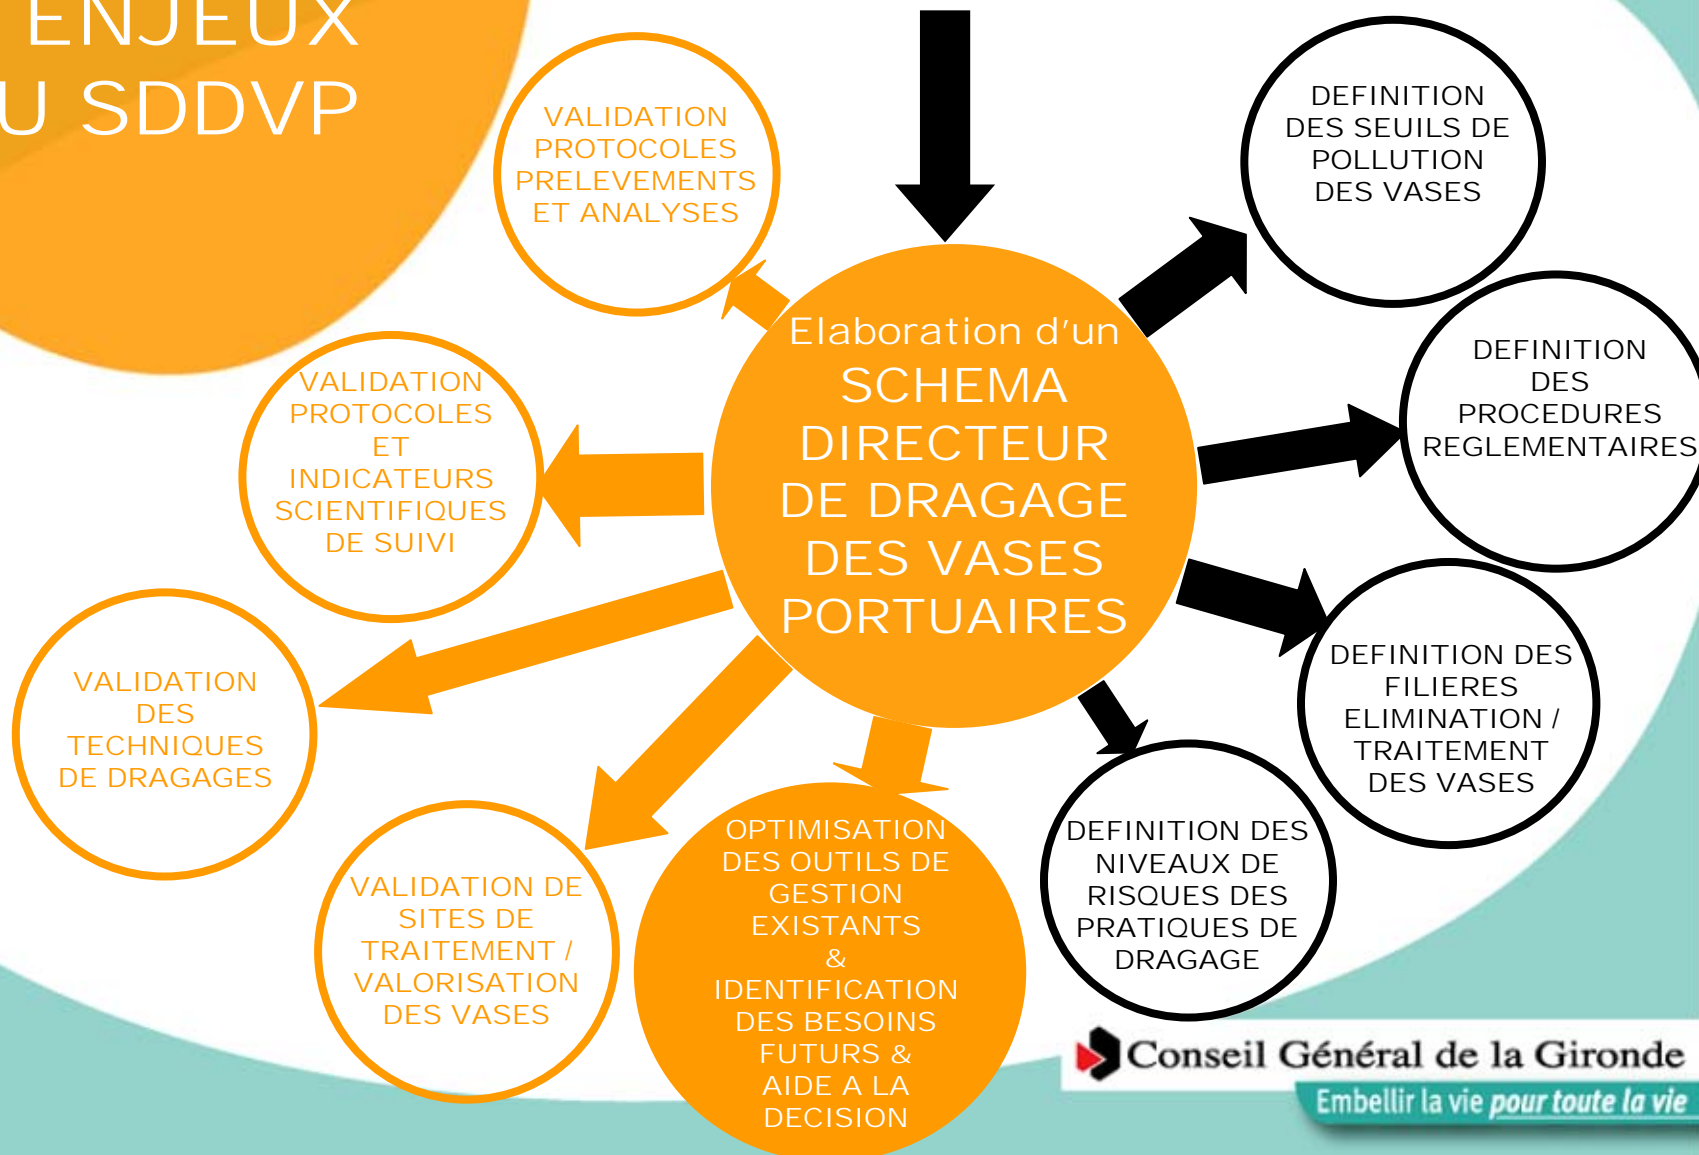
ENJEUX
U SDDVP

VALIDATION PROTOCOLES PRELEVEMENTS ET ANALYSES

DEFINITION DES SEUILS DE POLLUTION DES VASES

Elaboration d'un SCHEMA DIRECTEUR DE DRAGAGE DES VASES PORTUAIRES

DEFINITION DES PROCEDURES REGLEMENTAIRES

VALIDATION PROTOCOLES ET INDICATEURS SCIENTIFIQUES DE SUIVI

DEFINITION DES FILIERES ELIMINATION / TRAITEMENT DES VASES

VALIDATION DES TECHNIQUES DE DRAGAGES

DEFINITION DES NIVEAUX DE RISQUES DES PRATIQUES DE DRAGAGE

VALIDATION DE SITES DE TRAITEMENT / VALORISATION DES VASES

OPTIMISATION DES OUTILS DE GESTION EXISTANTS & IDENTIFICATION DES BESOINS FUTURS & AIDE A LA DECISION

Conseil Général de la Gironde
Embellir la vie pour toute la vie